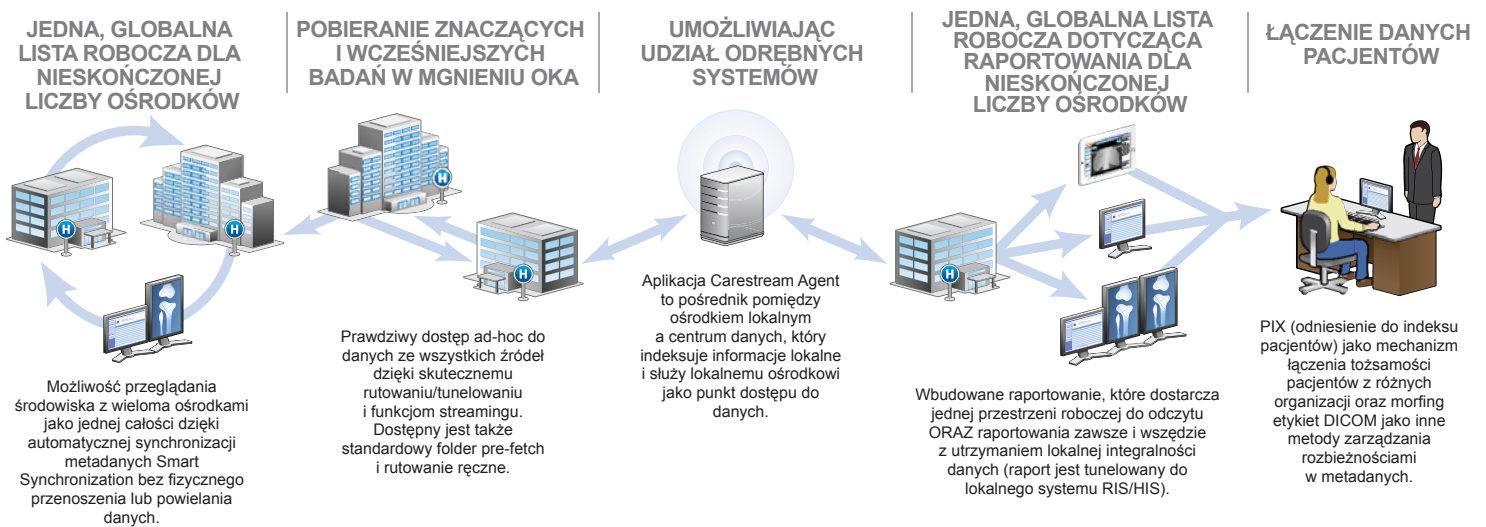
JEDNA, GLOBALNA LISTA ROBOCZA DLA NIESKOŃCZONEJ LICZBY OŚRODKÓW

Możliwość przeglądania środowiska z wieloma ośrodkami jako jednej całości dzięki automatycznej synchronizacji metadanych Smart Synchronization bez fizycznego przenoszenia lub powielania danych.

POBIERANIE ZNACZĄCYCH I WCZEŚNIEJSZYCH BADAŃ W MGNIENIU OKA

Prawdziwy dostęp ad-hoc do danych ze wszystkich źródeł dzięki skutecznemu rutowaniu/tunelowaniu i funkcjom streamingu. Dostępny jest także standardowy folder pre-fetch i rutowanie ręczne.

UMOŻLIWIAJĄC UDZIAŁ ODRĘBNYCH SYSTEMÓW

Aplikacja Carestream Agent to pośrednik pomiędzy ośrodkiem lokalnym a centrum danych, który indeksuje informacje lokalne i służy lokalnemu ośrodkowi jako punkt dostępu do danych.

JEDNA, GLOBALNA LISTA ROBOCZA DOTYCZĄCA RAPORTOWANIA DLA NIESKOŃCZONEJ LICZBY OŚRODKÓW

Wbudowane raportowanie, które dostarcza jednej przestrzeni roboczej do odczytu ORAZ raportowania zawsze i wszędzie z utrzymaniem lokalnej integralności danych (raport jest tunelowany do lokalnego systemu RIS/HIS).

ŁĄCZENIE DANYCH PACJENTÓW

PIX (odniesienie do indeksu pacjentów) jako mechanizm łączenia tożsamości pacjentów z różnych organizacji oraz morfing etykiet DICOM jako inne metody zarządzania rozbieżnościami w metadanych.